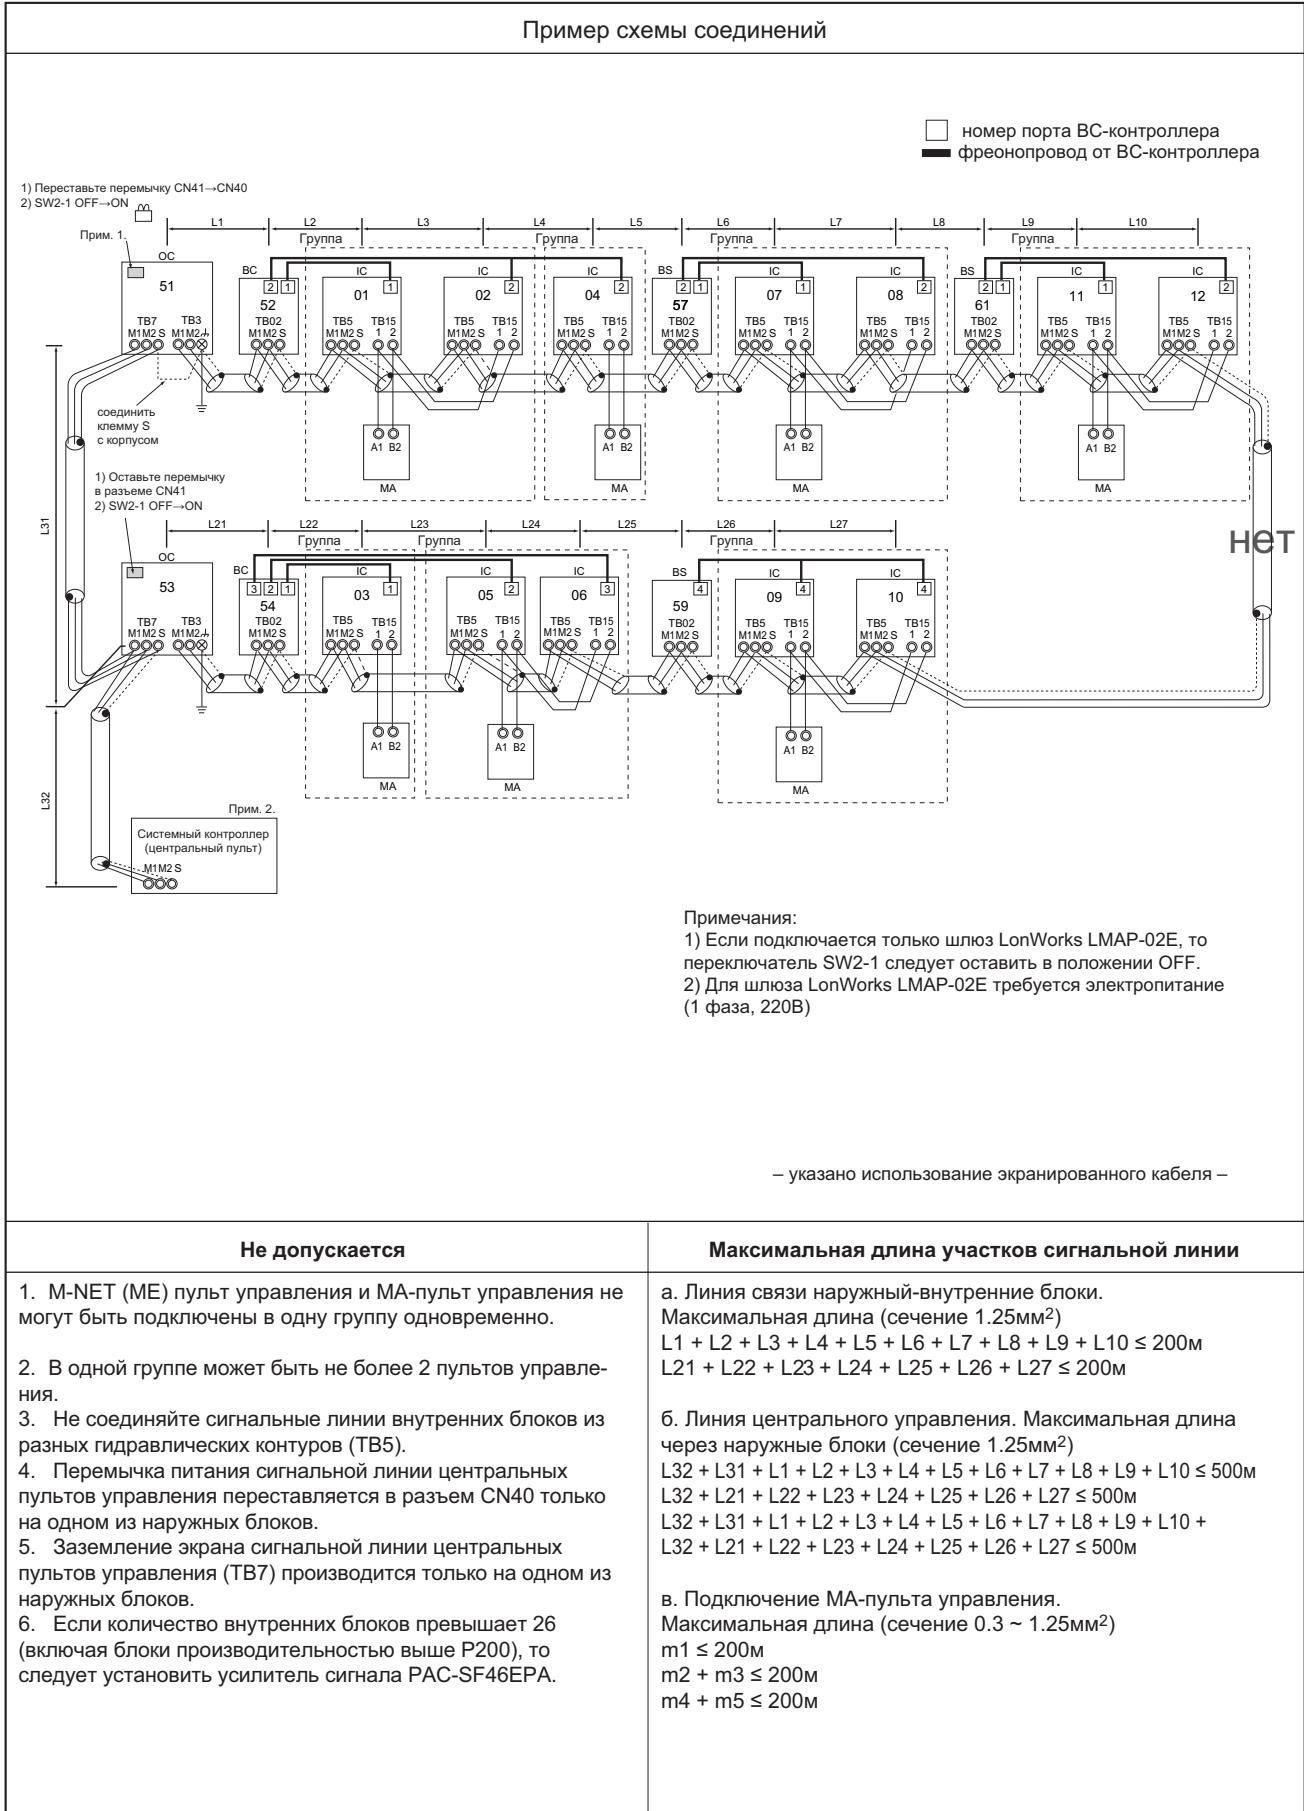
Пример схемы соединений

номер порта ВС-контроллера
фреонопровод от ВС-контроллера

1) Переставьте перемычку CN41→CN40
2) SW2-1 OFF→ON

L1 L2 L3 L4 L5 L6 L7 L8 L9 L10
Группа Группа Группа Группа

Прим. 1.
OC
51
TB7 M1M2 S
TB3 M1M2

BC
52
TB02 M1M2 S
2 1

IC 01 1 TB5 M1M2 S TB15 1 2
IC 02 2 TB5 M1M2 S TB15 1 2
IC 04 2 TB5 M1M2 S TB15 1 2
BS 57 2 1 TB02 M1M2 S
IC 07 1 TB5 M1M2 S TB15 1 2
IC 08 2 TB5 M1M2 S TB15 1 2
BS 61 2 1 TB02 M1M2 S
IC 11 1 TB5 M1M2 S TB15 1 2
IC 12 2 TB5 M1M2 S TB15 1 2

соединить клемму S с корпусом

A1 B2 MA
A1 B2 MA
A1 B2 MA
A1 B2 MA

1) Оставьте перемычку в разъеме CN41
2) SW2-1 OFF→ON

L31

L21 L22 L23 L24 L25 L26 L27
Группа Группа Группа

нет

OC
53
TB7 M1M2 S
TB3 M1M2

BC
54
3 2 1
TB02 M1M2 S

IC 03 1 TB5 M1M2 S TB15 1 2
IC 05 2 TB5 M1M2 S TB15 1 2
IC 06 3 TB5 M1M2 S TB15 1 2
BS 59 4 TB02 M1M2 S
IC 09 4 TB5 M1M2 S TB15 1 2
IC 10 4 TB5 M1M2 S TB15 1 2

A1 B2 MA
A1 B2 MA
A1 B2 MA

L32

Прим. 2.
Системный контроллер (центральный пульт)
M1M2 S

Примечания:
1) Если подключается только шлюз LonWorks LMAP-02E, то переключатель SW2-1 следует оставить в положении OFF.
2) Для шлюза LonWorks LMAP-02E требуется электропитание (1 фаза, 220В)

– указано использование экранированного кабеля –

| Не допускается | Максимальная длина участков сигнальной линии |
|---|---|
| 1. M-NET (ME) пульт управления и МА-пульт управления не могут быть подключены в одну группу одновременно.<br><br>2. В одной группе может быть не более 2 пультов управления.<br>3. Не соединяйте сигнальные линии внутренних блоков из разных гидравлических контуров (TB5).<br>4. Перемычка питания сигнальной линии центральных пультов управления переставляется в разъем CN40 только на одном из наружных блоков.<br>5. Заземление экрана сигнальной линии центральных пультов управления (TB7) производится только на одном из наружных блоков.<br>6. Если количество внутренних блоков превышает 26 (включая блоки производительностью выше P200), то следует установить усилитель сигнала PAC-SF46EPA. | а. Линия связи наружный-внутренние блоки.<br>Максимальная длина (сечение 1.25мм$^2$)<br>L1 + L2 + L3 + L4 + L5 + L6 + L7 + L8 + L9 + L10 ≤ 200м<br>L21 + L22 + L23 + L24 + L25 + L26 + L27 ≤ 200м<br><br>б. Линия центрального управления. Максимальная длина через наружные блоки (сечение 1.25мм$^2$)<br>L32 + L31 + L1 + L2 + L3 + L4 + L5 + L6 + L7 + L8 + L9 + L10 ≤ 500м<br>L32 + L21 + L22 + L23 + L24 + L25 + L26 + L27 ≤ 500м<br>L32 + L31 + L1 + L2 + L3 + L4 + L5 + L6 + L7 + L8 + L9 + L10 +<br>L32 + L21 + L22 + L23 + L24 + L25 + L26 + L27 ≤ 500м<br><br>в. Подключение МА-пульта управления.<br>Максимальная длина (сечение 0.3 ~ 1.25мм$^2$)<br>m1 ≤ 200м<br>m2 + m3 ≤ 200м<br>m4 + m5 ≤ 200м |